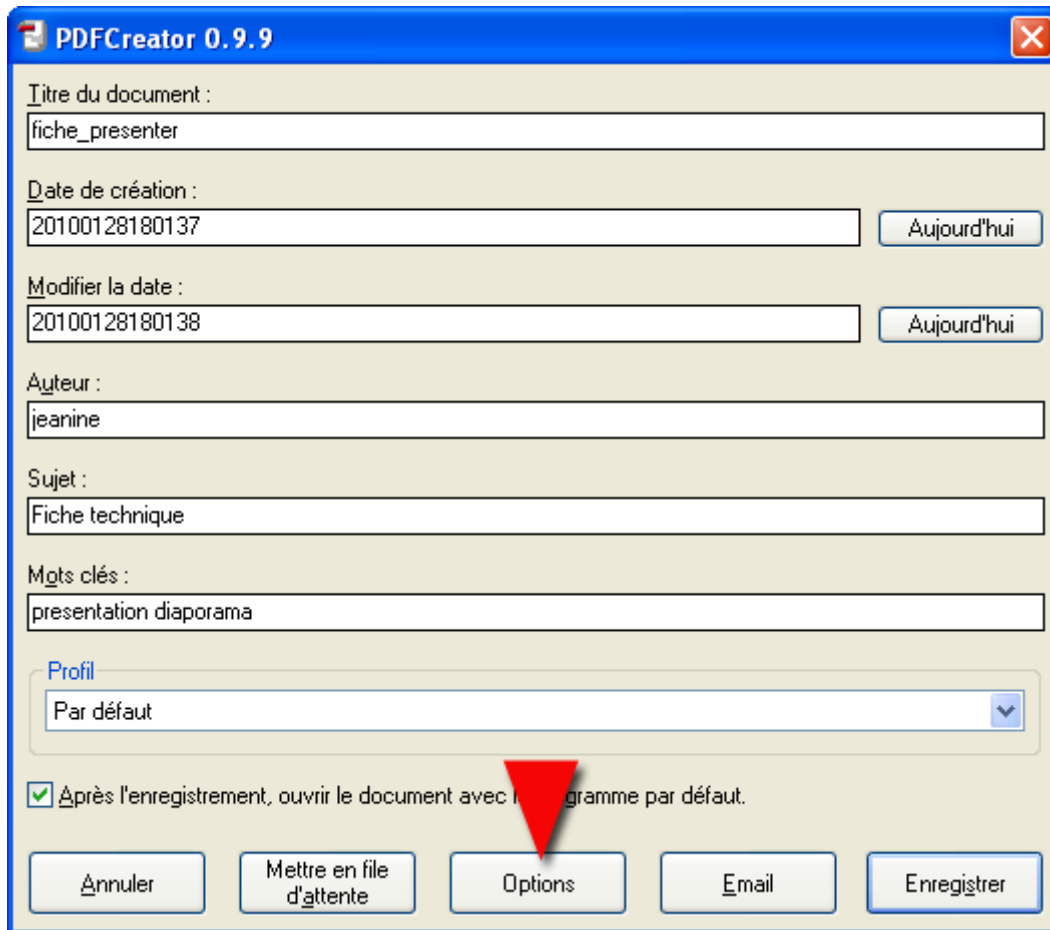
PDFCreator 0.9.9

Titre du document :
fiche_presenter

Date de création :
20100128180137
Aujourd'hui

Modifier la date :
20100128180138
Aujourd'hui

Auteur :
jeanine

Sujet :
Fiche technique

Mots clés :
presentation diaporama

Profil
Par défaut

Après l'enregistrement, ouvrir le document avec le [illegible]gramme par défaut.

Annuler
Mettre en file d'attente
Options
Email
Enregistrer